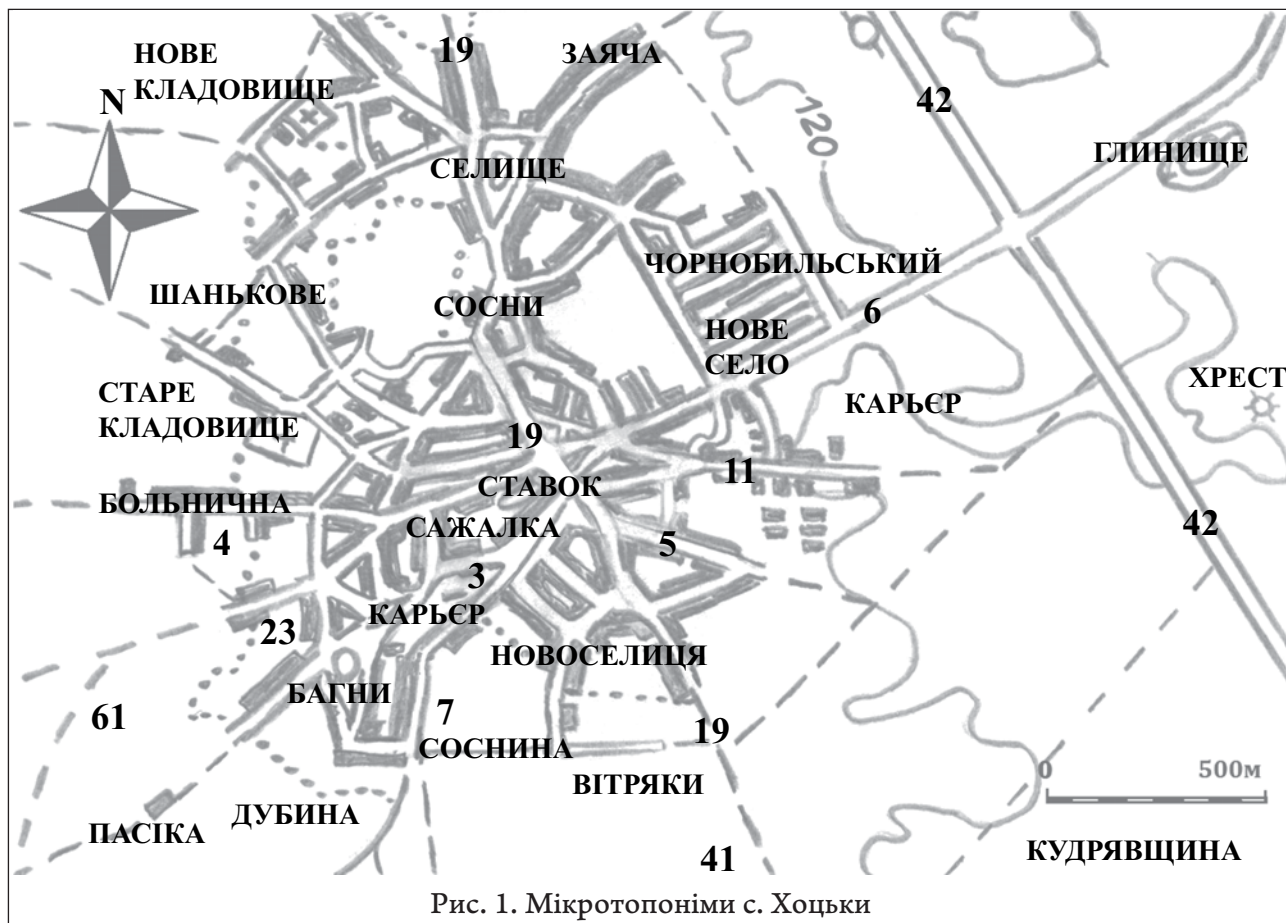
НОВЕ КЛАДОВИЩЕ

19

ЗАЯЧА

42

N

120

ГЛИНИЩЕ

СЕЛИЩЕ

ЧОРНОБИЛЬСЬКИЙ

ШАНЬКОВЕ

СОСНИ

НОВЕ СЕЛО

6

СТАРЕ КЛАДОВИЩЕ

КАРЬЄР

ХРЕСТ

19

11

СТАВОК

БОЛЬНИЧНА

САЖАЛКА

42

4

5

3

КАРЬЄР

23

НОВОСЕЛИЦЯ

БАГНИ

61

7

19

СОСНИНА

ВІТРЯКИ

0

500м

ДУБИНА

ПАСІКА

41

КУДРЯВЩИНА

Рис. 1. Мікротопоніми с. Хоцьки